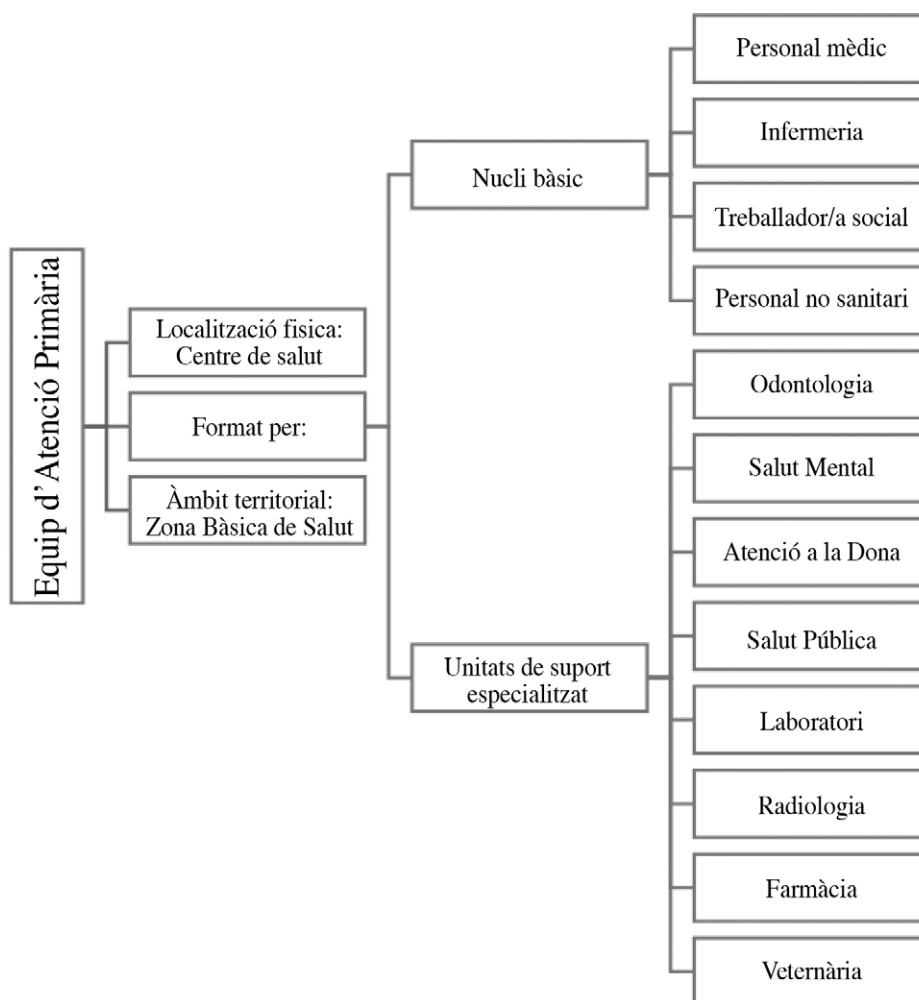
Equip d'Atenció Primària

Localització fisica: Centre de salut

Format per:

Àmbit territorial: Zona Bàsica de Salut

Nucli bàsic

Personal mèdic

Infermeria

Treballador/a social

Personal no sanitari

Unitats de suport especialitzat

Odontologia

Salut Mental

Atenció a la Dona

Salut Pública

Laboratori

Radiologia

Farmàcia

Veternària